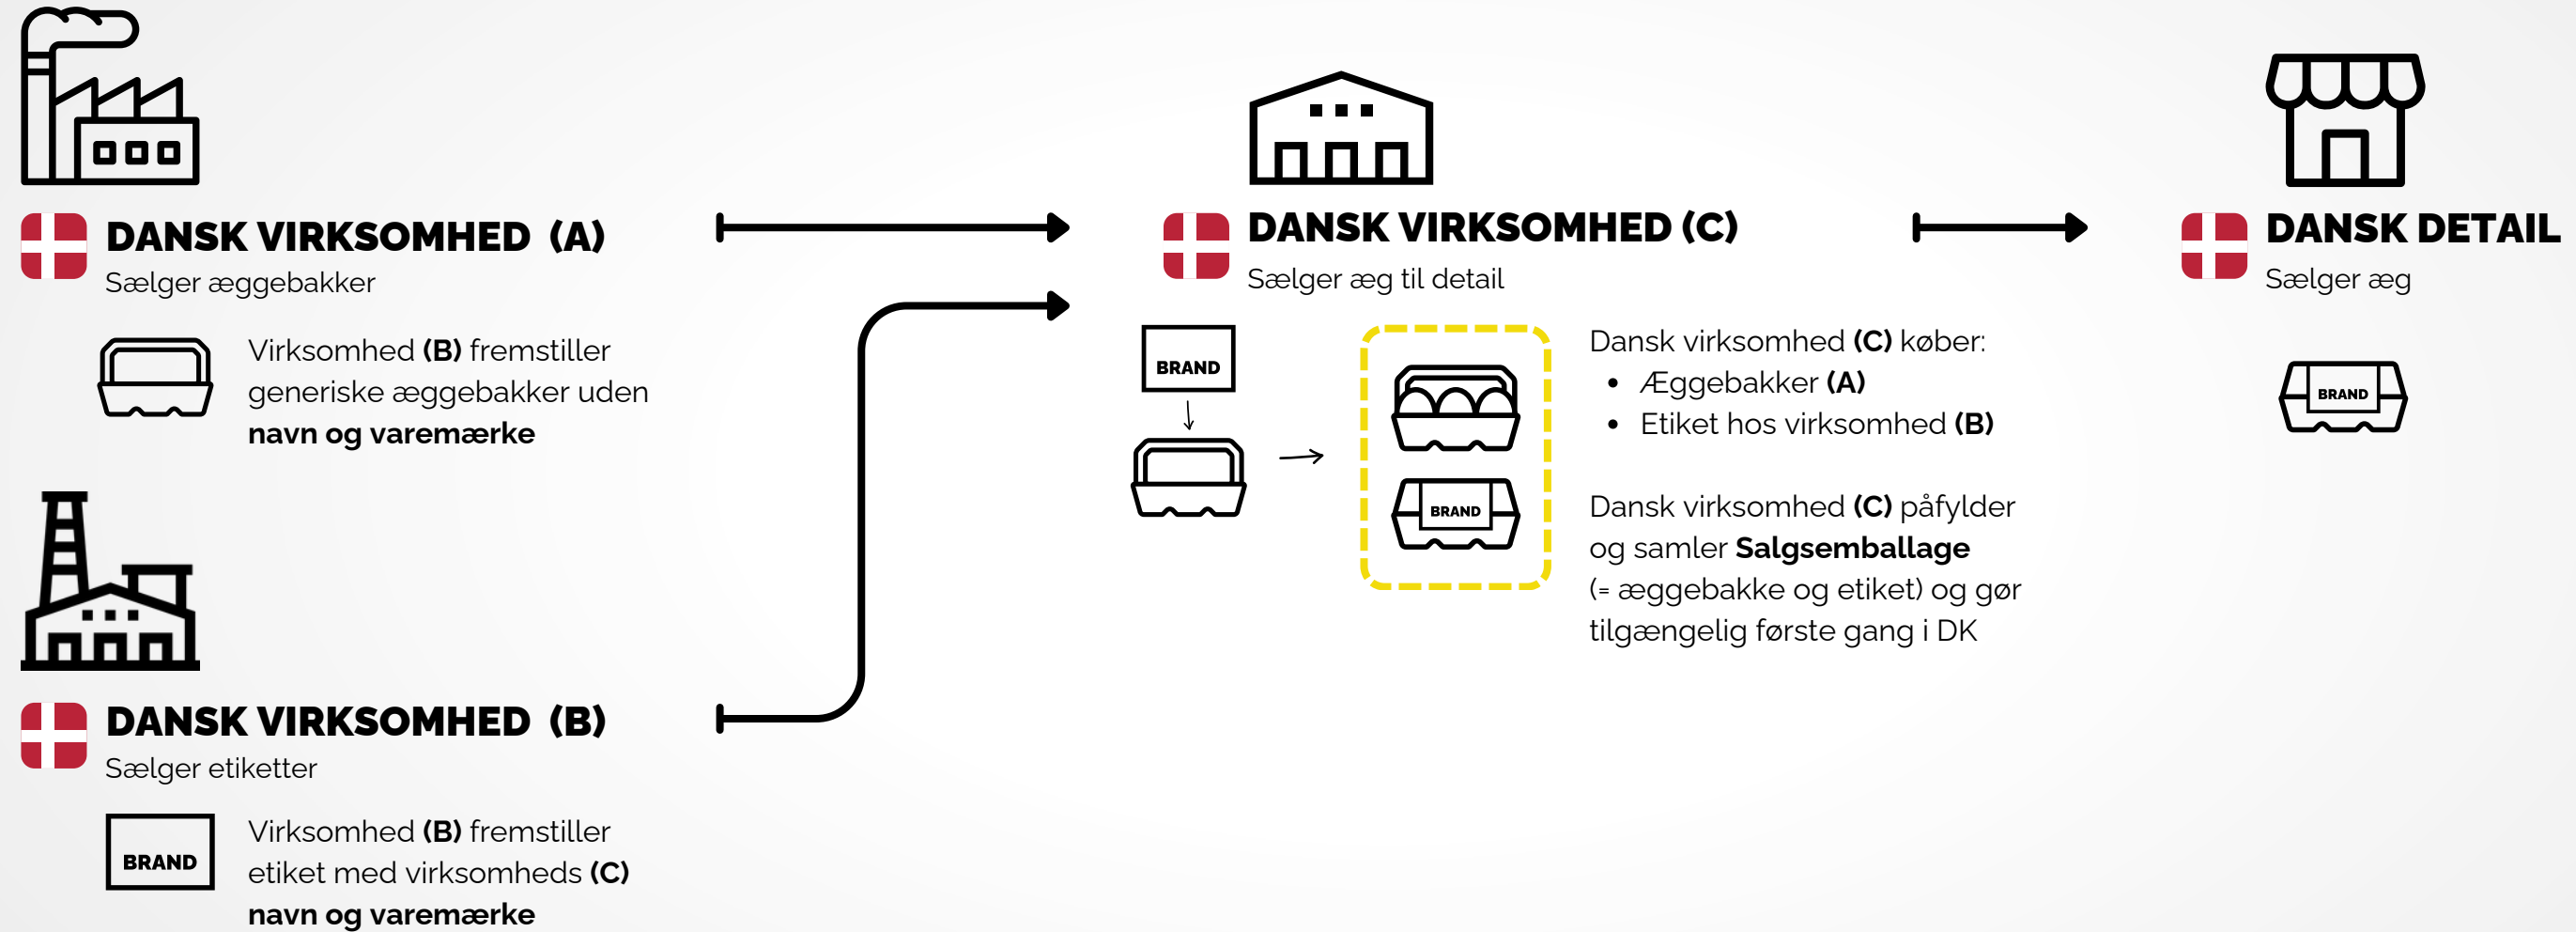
DANSK VIRKSOMHED (A)
Sælger æggebakker

Virksomhed **(B)** fremstiller generiske æggebakker uden **navn og varemærke**

DANSK VIRKSOMHED (B)
Sælger etiketter

BRAND

Virksomhed **(B)** fremstiller etiket med virksomheds **(C)** **navn og varemærke**

DANSK VIRKSOMHED (C)
Sælger æg til detail

BRAND

BRAND

Dansk virksomhed **(C)** køber:
• Æggebakker **(A)**
• Etiket hos virksomhed **(B)**

Dansk virksomhed **(C)** påfylder og samler **Salgsemballage** (= æggebakke og etiket) og gør tilgængelig første gang i DK

DANSK DETAIL
Sælger æg

BRAND